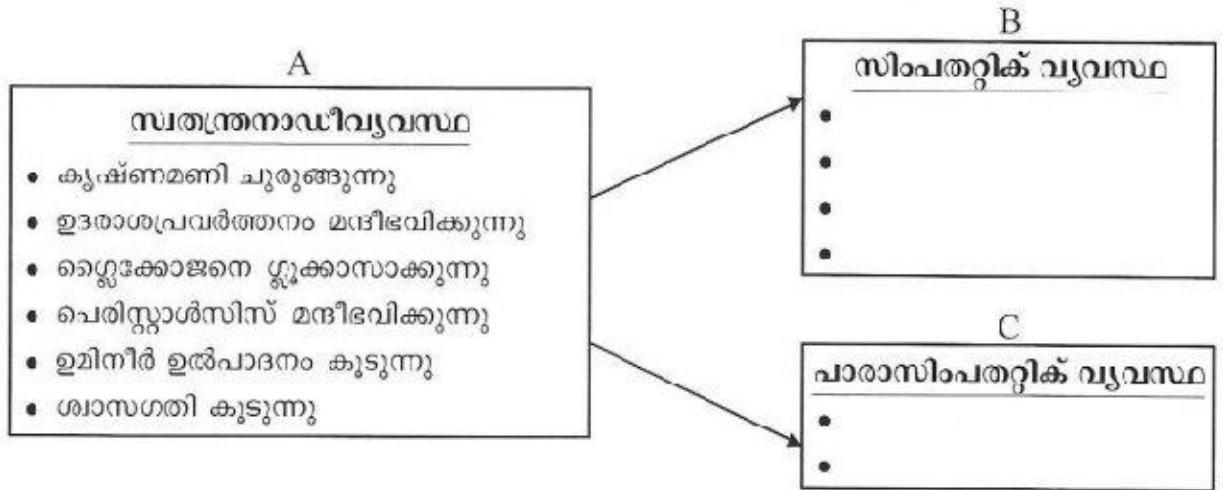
A

സ്വതന്ത്രനാഡീവ്യവസ്ഥ

- കൃഷ്ണമണി ചുരുങ്ങുന്നു
- ഉദരാശയപ്രവർത്തനം മന്ദീഭവിക്കുന്നു
- ഗ്ലൈക്കോജനെ ഗ്ലൂക്കോസാക്കുന്നു
- പെരിസ്റ്റാൾസിസ് മന്ദീഭവിക്കുന്നു
- ഉമിനീർ ഉൽപാദനം കൂടുന്നു
- ശ്വാസഗതി കൂടുന്നു

B

സിംപതറ്റിക് വ്യവസ്ഥ

- 
- 
- 
- 

C

പാരാസിംപതറ്റിക് വ്യവസ്ഥ

- 
-